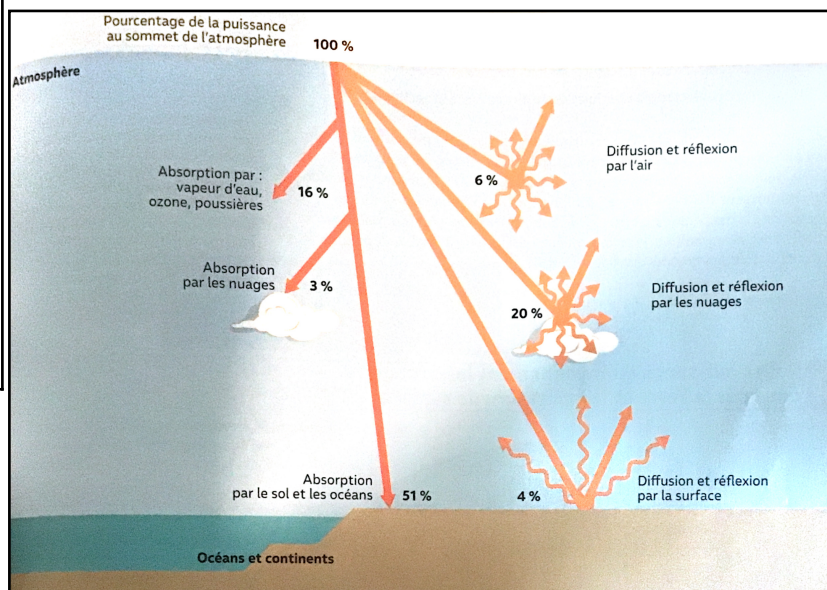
Pourcentage de la puissance au sommet de l'atmosphère 100 %

Atmosphère

Absorption par : vapeur d'eau, ozone, poussières 16 %

6 %

Diffusion et réflexion par l'air

Absorption par les nuages 3 %

20 %

Diffusion et réflexion par les nuages

Absorption par le sol et les océans 51 %

4 %

Diffusion et réflexion par la surface

Océans et continents